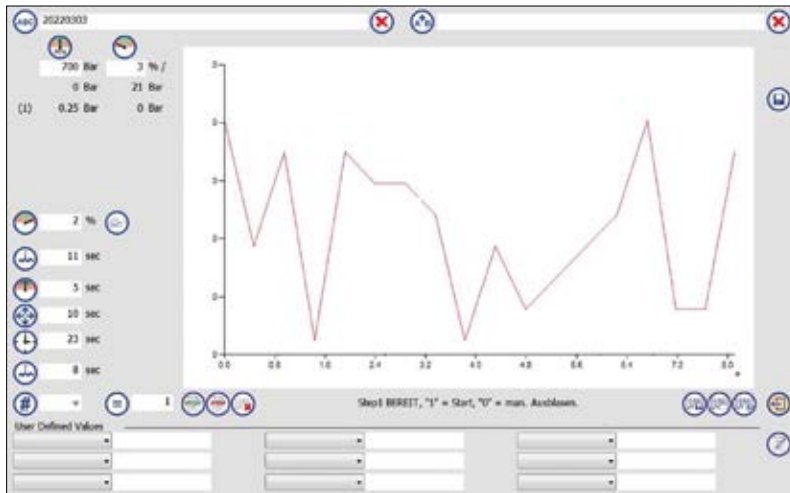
ABC 20220303

700 Bar 3 % /
0 Bar 21 Bar
(1) 0.25 Bar 0 Bar

2 %
11 sec
5 sec
10 sec
23 sec
8 sec

1

0.0 0.8 1.6 2.4 3.2 4.0 4.8 5.6 6.4 7.2 8.0

Step1 BEREIT, "1" = Start, "0" = man. Ausblasen.

User Defined Values